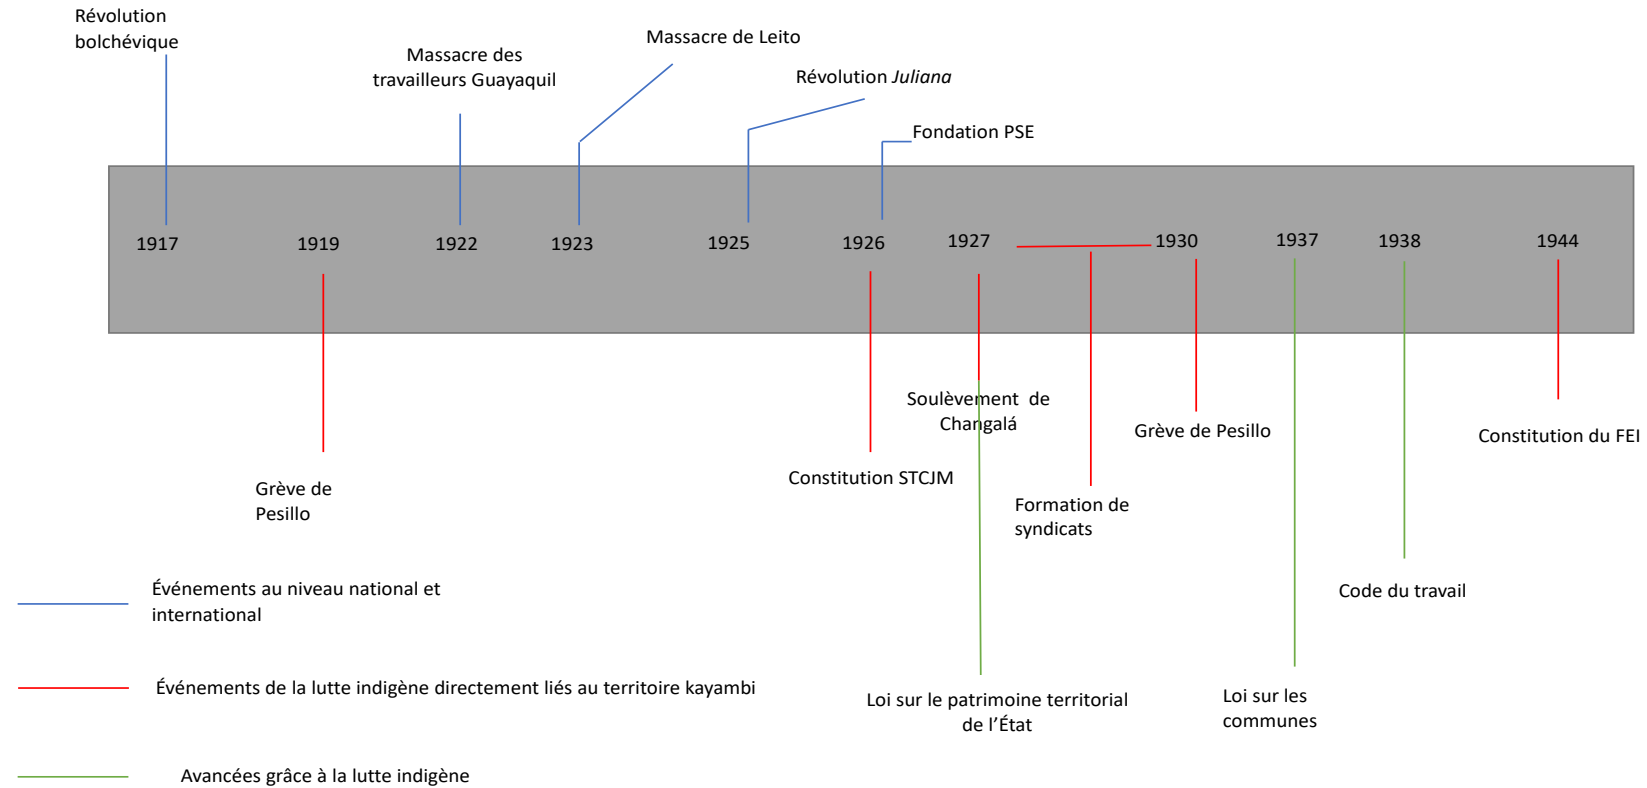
Révolution bolchévique

Massacre des travailleurs Guayaquil

Massacre de Leito

Révolution *Juliana*

Fondation PSE

1917
1919
1922
1923
1925
1926
1927
1930
1937
1938
1944

Grève de Pesillo

Constitution STCJM

Soulèvement de Changalá

Formation de syndicats

Grève de Pesillo

Constitution du FEI

Code du travail

Loi sur le patrimoine territorial de l'État

Loi sur les communes

Événements au niveau national et international

Événements de la lutte indigène directement liés au territoire kayambi

Avancées grâce à la lutte indigène